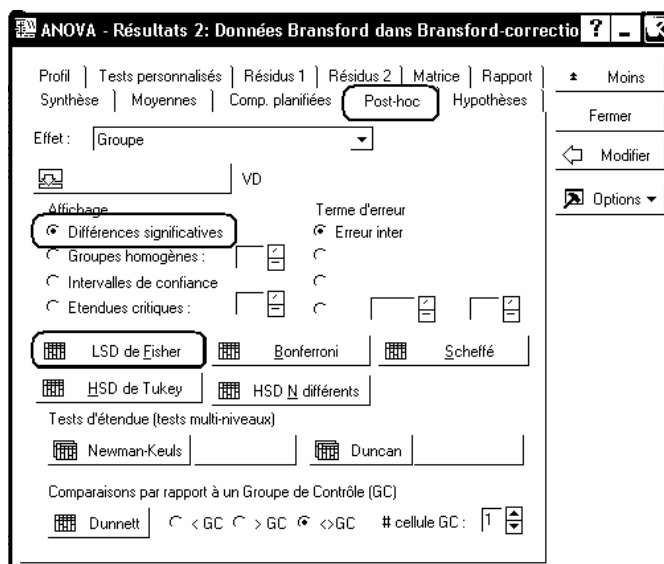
ANOVA - Résultats 2: Données Bransford dans Bransford-correctio

Profil | Tests personnalisés | Résidus 1 | Résidus 2 | Matrice | Rapport
Synthèse | Moyennes | Comp. planifiées | Post-hoc | Hypothèses

Moins
Fermer
Modifier
Options ▾

Effet : Groupe

VD

Affichage
Différences significatives
Groupes homogènes :
Intervalles de confiance
Etendues critiques :

Terme d'erreur
Erreur inter

LSD de Fisher
Bonferroni
Scheffé
HSD de Tukey
HSD N différents

Tests d'étendue (tests multi-niveaux)
Newman-Keuls
Duncan

Comparaisons par rapport à un Groupe de Contrôle (GC)
Dunnett
< GC
> GC
<>GC
# cellule GC : 1